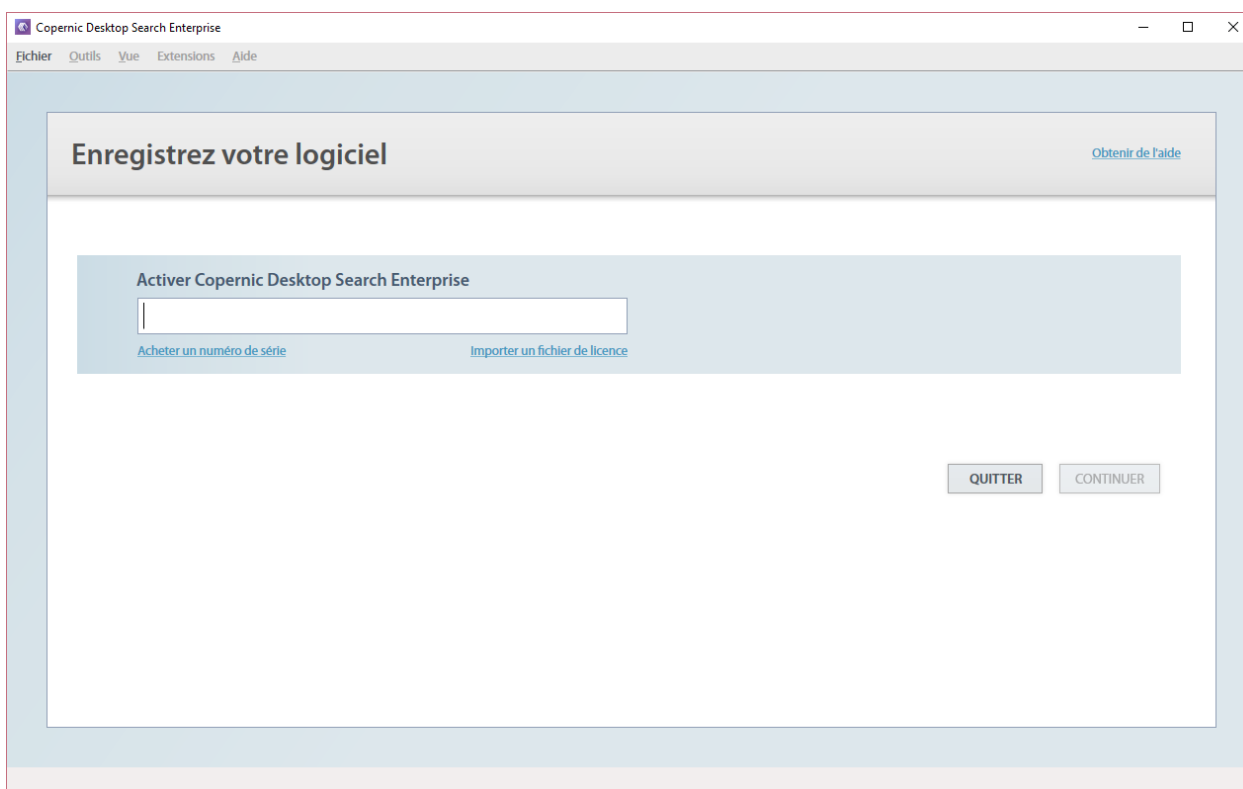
Copernic Desktop Search Enterprise

Fichier Outils Vue Extensions Aide

Enregistrez votre logiciel

Obtenir de l'aide

Activer Copernic Desktop Search Enterprise

Acheter un numéro de série

Importer un fichier de licence

QUITTER

CONTINUER